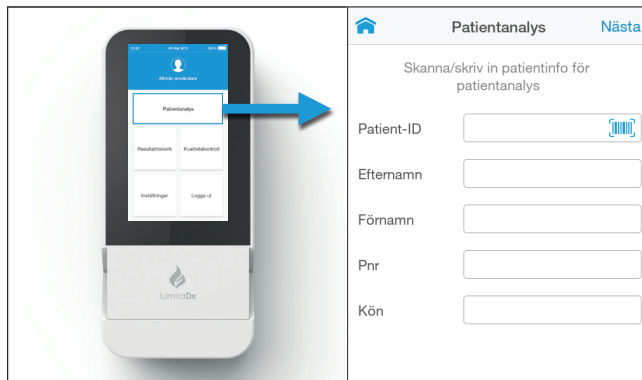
12:30 09 May 2019 100%

Allmän användare

Patientanalys

Resultathistorik

Kvalitetskontroll

Inställningar

Logga ut

lumiraDx

Patientanalys

Nästa

Skanna/skriv in patientinfo för patientanalys

Patient-ID

Efternamn

Förnamn

Pnr

Kön